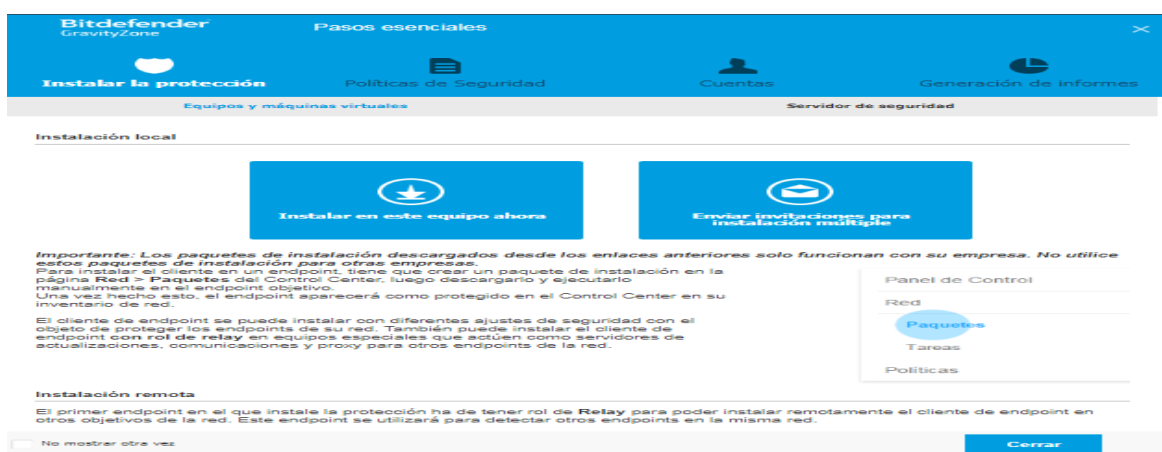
Bitdefender
GravityZone

Pasos esenciales

Instalar la protección

Políticas de Seguridad

Cuentas

Generación de informes

Equipos y máquinas virtuales

Servidor de seguridad

Instalación local

Instalar en este equipo ahora

Enviar invitaciones para instalación múltiple

Importante: Los paquetes de instalación descargados desde los enlaces anteriores solo funcionan con su empresa. No utilice estos paquetes de instalación para otras empresas.

Para instalar el cliente en un endpoint, tiene que crear un paquete de instalación en la página Red > Paquetes del Control Center, luego descargarlo y ejecutarlo manualmente en el endpoint objetivo.
Una vez hecho esto, el endpoint aparecerá como protegido en el Control Center en su inventario de red.

El cliente de endpoint se puede instalar con diferentes ajustes de seguridad con el objeto de proteger los endpoints de su red. También puede instalar el cliente de endpoint con rol de relay en equipos especiales que actúen como servidores de actualizaciones, comunicaciones y proxy para otros endpoints de la red.

Panel de Control
Red
Paquetes
Tareas
Políticas

Instalación remota

El primer endpoint en el que instale la protección ha de tener rol de Relay para poder instalar remotamente el cliente de endpoint en otros objetivos de la red. Este endpoint se utilizará para detectar otros endpoints en la misma red.

No mostrar otra vez

Cerrar